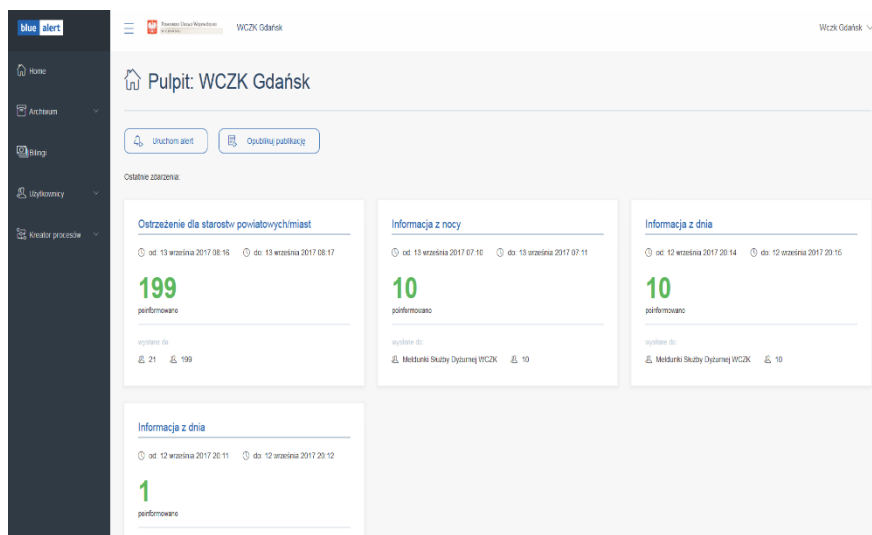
blue alert

Home

Archiwum

Bilingi

Użytkownicy

Kreator procesów

Pomorski Urząd Wojewódzki

WCZK Gdańsk

Wczk Gdańsk

Pulpit: WCZK Gdańsk

Uruchom alert

Opublikuj publikację

Ostatnie zdarzenia:

Ostrzeżenie dla starostw powiatowych/miast

od: 13 września 2017 08:16 do: 13 września 2017 08:17

199

poinformowano

wysłane do:

21 199

Informacja z nocy

od: 13 września 2017 07:10 do: 13 września 2017 07:11

10

poinformowano

wysłane do:

Meldunki Służby Dyżurnej WCZK 10

Informacja z dnia

od: 12 września 2017 20:14 do: 12 września 2017 20:15

10

poinformowano

wysłane do:

Meldunki Służby Dyżurnej WCZK 10

Informacja z dnia

od: 12 września 2017 20:11 do: 12 września 2017 20:12

1

poinformowano